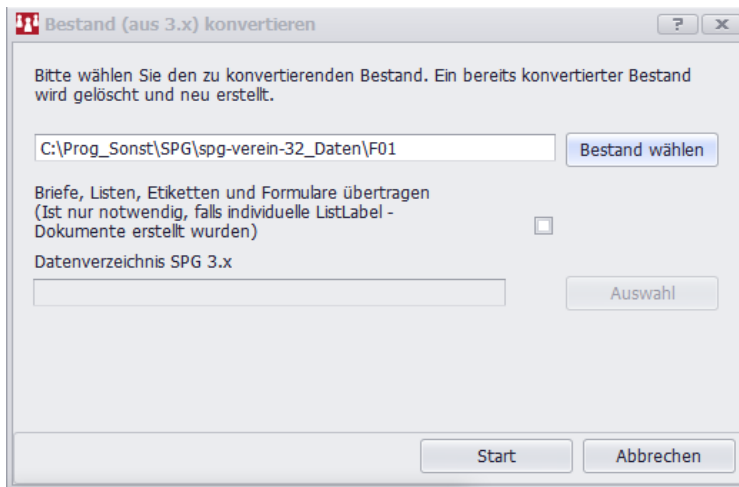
Bestand (aus 3.x) konvertieren

?

Bitte wählen Sie den zu konvertierenden Bestand. Ein bereits konvertierter Bestand wird gelöscht und neu erstellt.

C:\Prog_Sonst\SPG\spg-verein-32_Daten\F01

Bestand wählen

Briefe, Listen, Etiketten und Formulare übertragen (Ist nur notwendig, falls individuelle ListLabel - Dokumente erstellt wurden)

Datenverzeichnis SPG 3.x

Auswahl

Start

Abbrechen